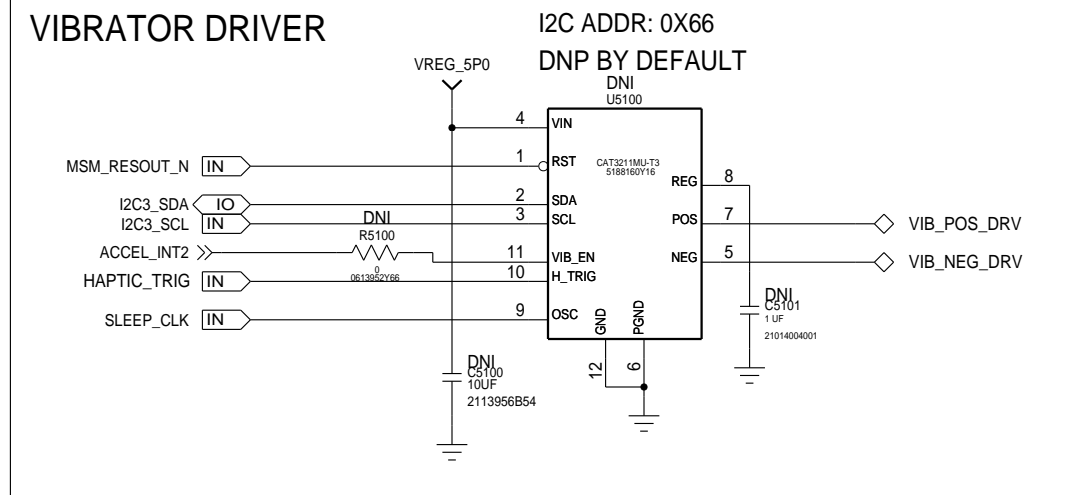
VIBRATOR DRIVER

I2C ADDR: 0X66

DNP BY DEFAULT

VREG_5P0

DNI
U5100

4 VIN
1 RST
2 SDA
3 SCL
11 VIB_EN
10 H_TRIG
9 OSC

CAT3211MU-T3
5188160Y16

REG 8
POS 7
NEG 5

GND PGND
12 6

MSM_RESOUT_N IN
I2C3_SDA IO
I2C3_SCL IN
ACCEL_INT2
HAPTIC_TRIG IN
SLEEP_CLK IN

DNI
R5100
0
0613952Y66

VIB_POS_DRV
VIB_NEG_DRV

DNI
C5101
1 UF
21014004001

DNI
C5100
10UF
2113956B54